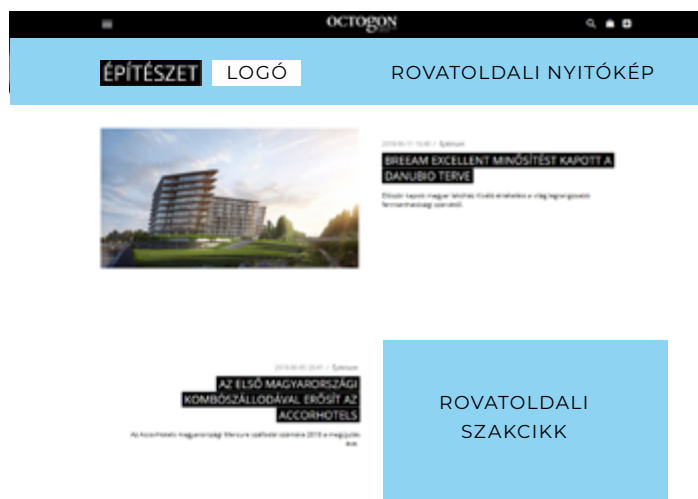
OCTOGON

ÉPÍTÉSZET LOGÓ ROVATOLDALI NYITÓKÉP

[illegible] / Építészet

BREEAM EXCELLENT MINŐSÍTÉST KAPOTT A DANUBIO TERVE

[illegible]

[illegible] / Építészet

AZ ELSŐ MAGYARORSZÁGI KOMBÓSZÁLLODÁVAL ERŐSÍT AZ ACCORHOTELS

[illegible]

ROVATOLDALI SZAKCIKK